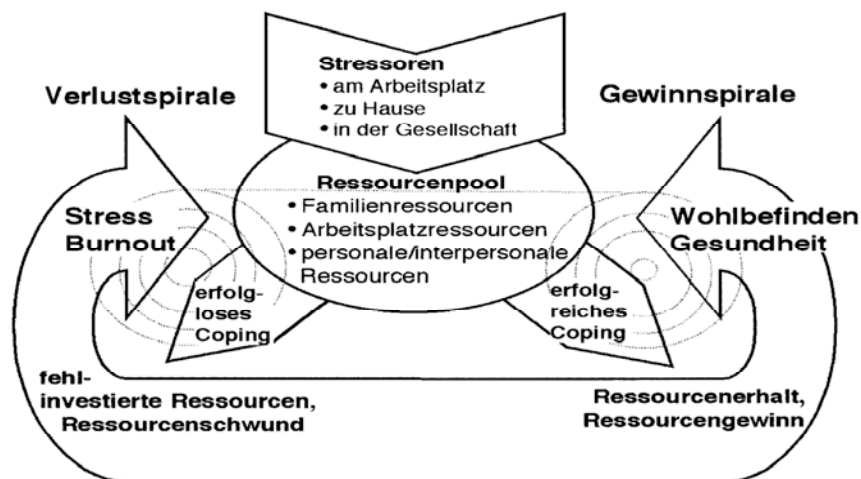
Stressoren
• am Arbeitsplatz
• zu Hause
• in der Gesellschaft

Verlustspirale

Gewinnspirale

Ressourcenpool
• Familienressourcen
• Arbeitsplatzressourcen
• personale/interpersonale Ressourcen

Stress
Burnout

Wohlbefinden
Gesundheit

erfolgloses Coping

erfolgreiches Coping

fehlinvestierte Ressourcen, Ressourcenschwund

Ressourcenerhalt, Ressourcengewinn